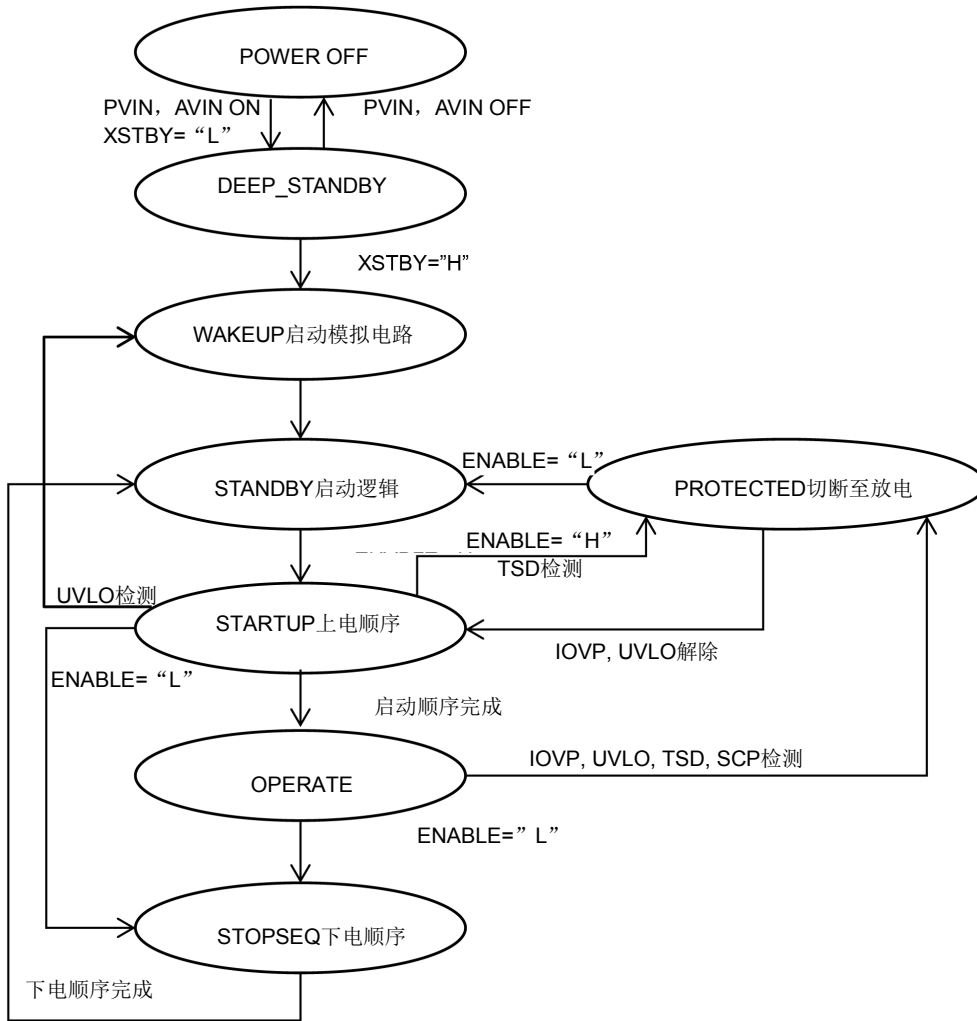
POWER OFF

PVIN，AVIN ON
XSTBY=“L”

PVIN，AVIN OFF

DEEP_STANDBY

XSTBY="H"

WAKEUP启动模拟电路

ENABLE=“L”

STANDBY启动逻辑

PROTECTED切断至放电

ENABLE=“H”

TSD检测

UVLO检测

STARTUP上电顺序

IOVP, UVLO解除

ENABLE=“L”

启动顺序完成

IOVP, UVLO, TSD, SCP检测

OPERATE

ENABLE=”L”

STOPSEQ下电顺序

下电顺序完成